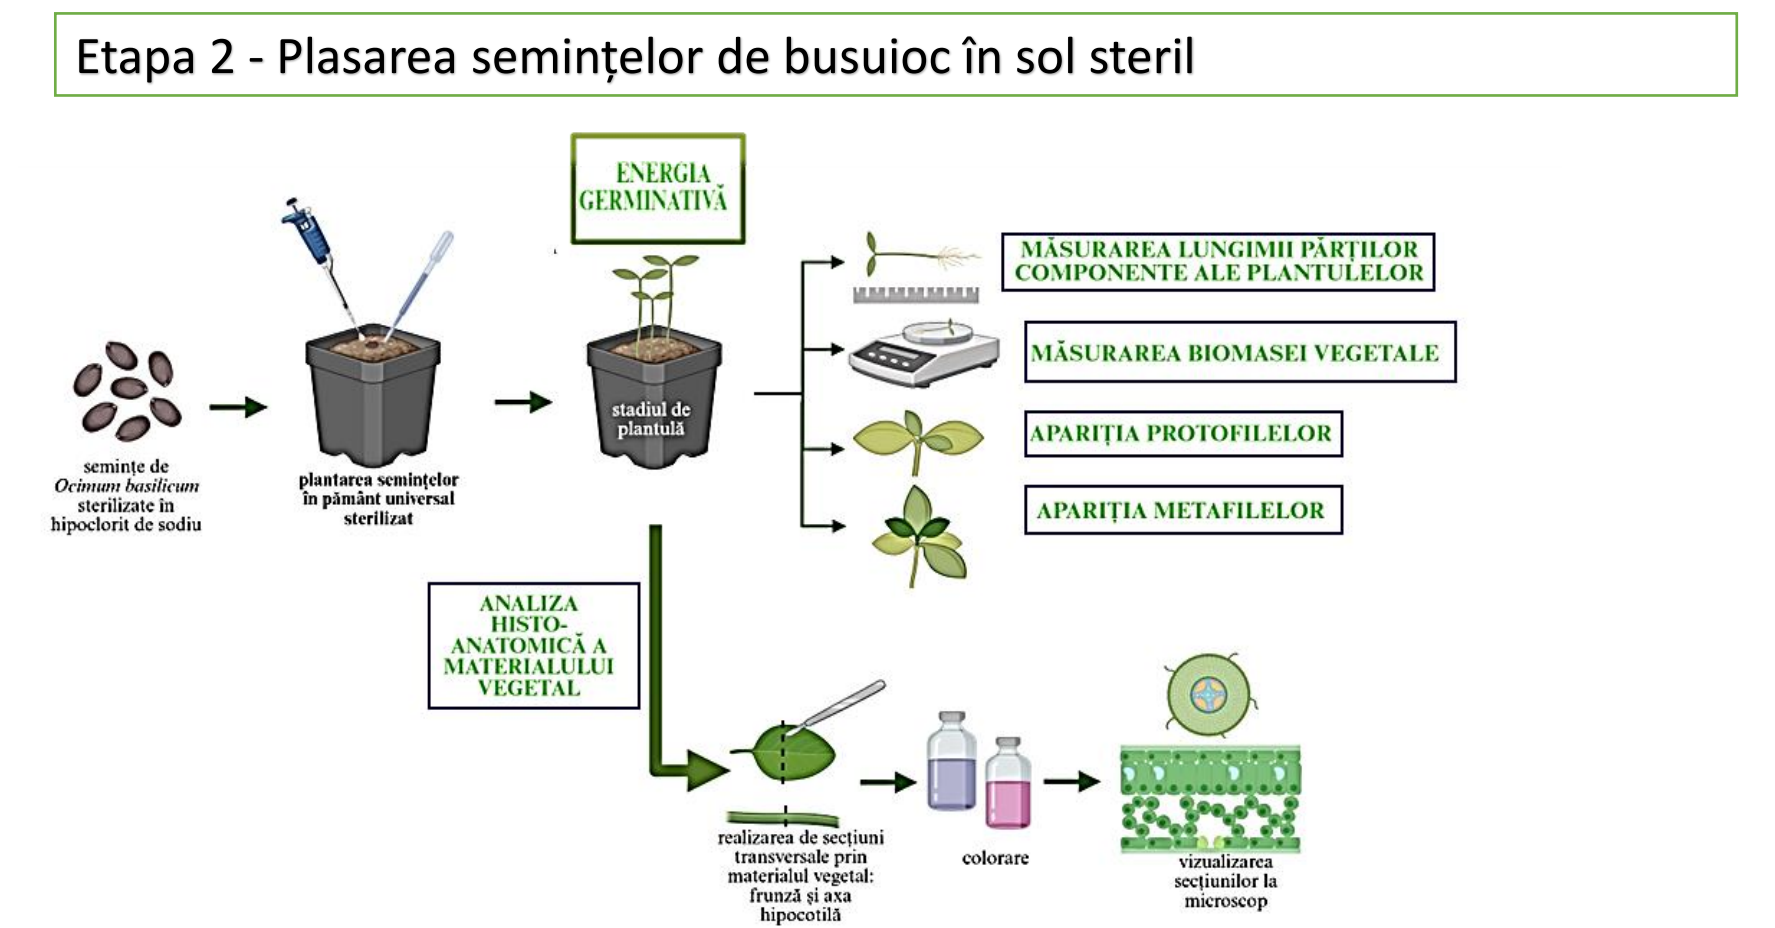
Etapa 2 - Plasarea semințelor de busuioc în sol steril

semințe de *Ocimum basilicum* sterilizate în hipoclorit de sodiu

plantarea semințelor în pământ universal sterilizat

ENERGIA GERMINATIVĂ

stadiul de plantulă

MĂSURAREA LUNGIMII PĂRȚILOR COMPONENTE ALE PLANTULELOR

MĂSURAREA BIOMASEI VEGETALE

APARIȚIA PROTOFILELOR

APARIȚIA METAFILELOR

ANALIZA HISTO-ANATOMICĂ A MATERIALULUI VEGETAL

realizarea de secțiuni transversale prin materialul vegetal: frunză și axa hipocotilă

colorare

vizualizarea secțiunilor la microscop